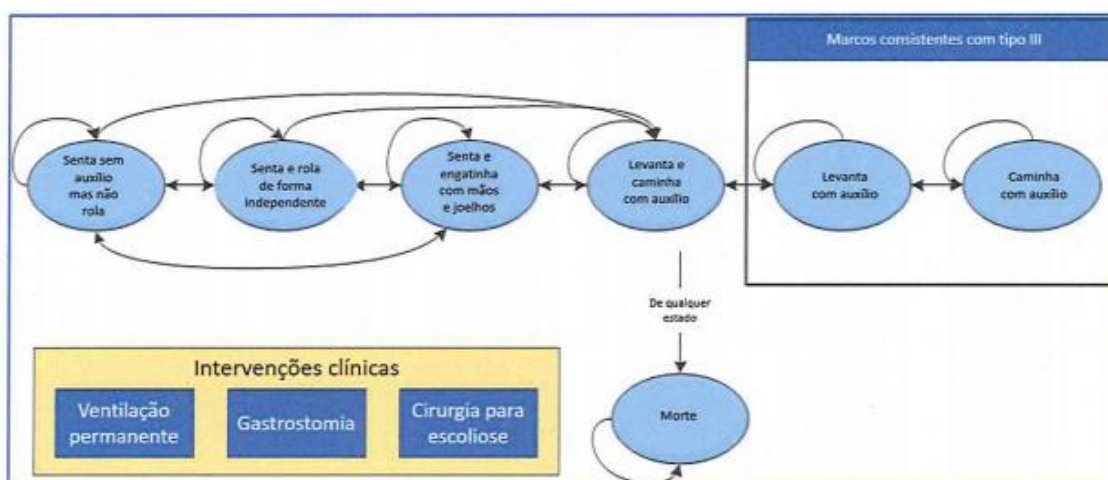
Marcos consistentes com tipo III

Senta sem auxílio mas não rola

Senta e rola de forma independente

Senta e engatinha com mãos e joelhos

Levanta e caminha com auxílio

Levanta com auxílio

Caminha com auxílio

De qualquer estado

Morte

Intervenções clínicas

Ventilação permanente

Gastrostomia

Cirurgia para escoliose